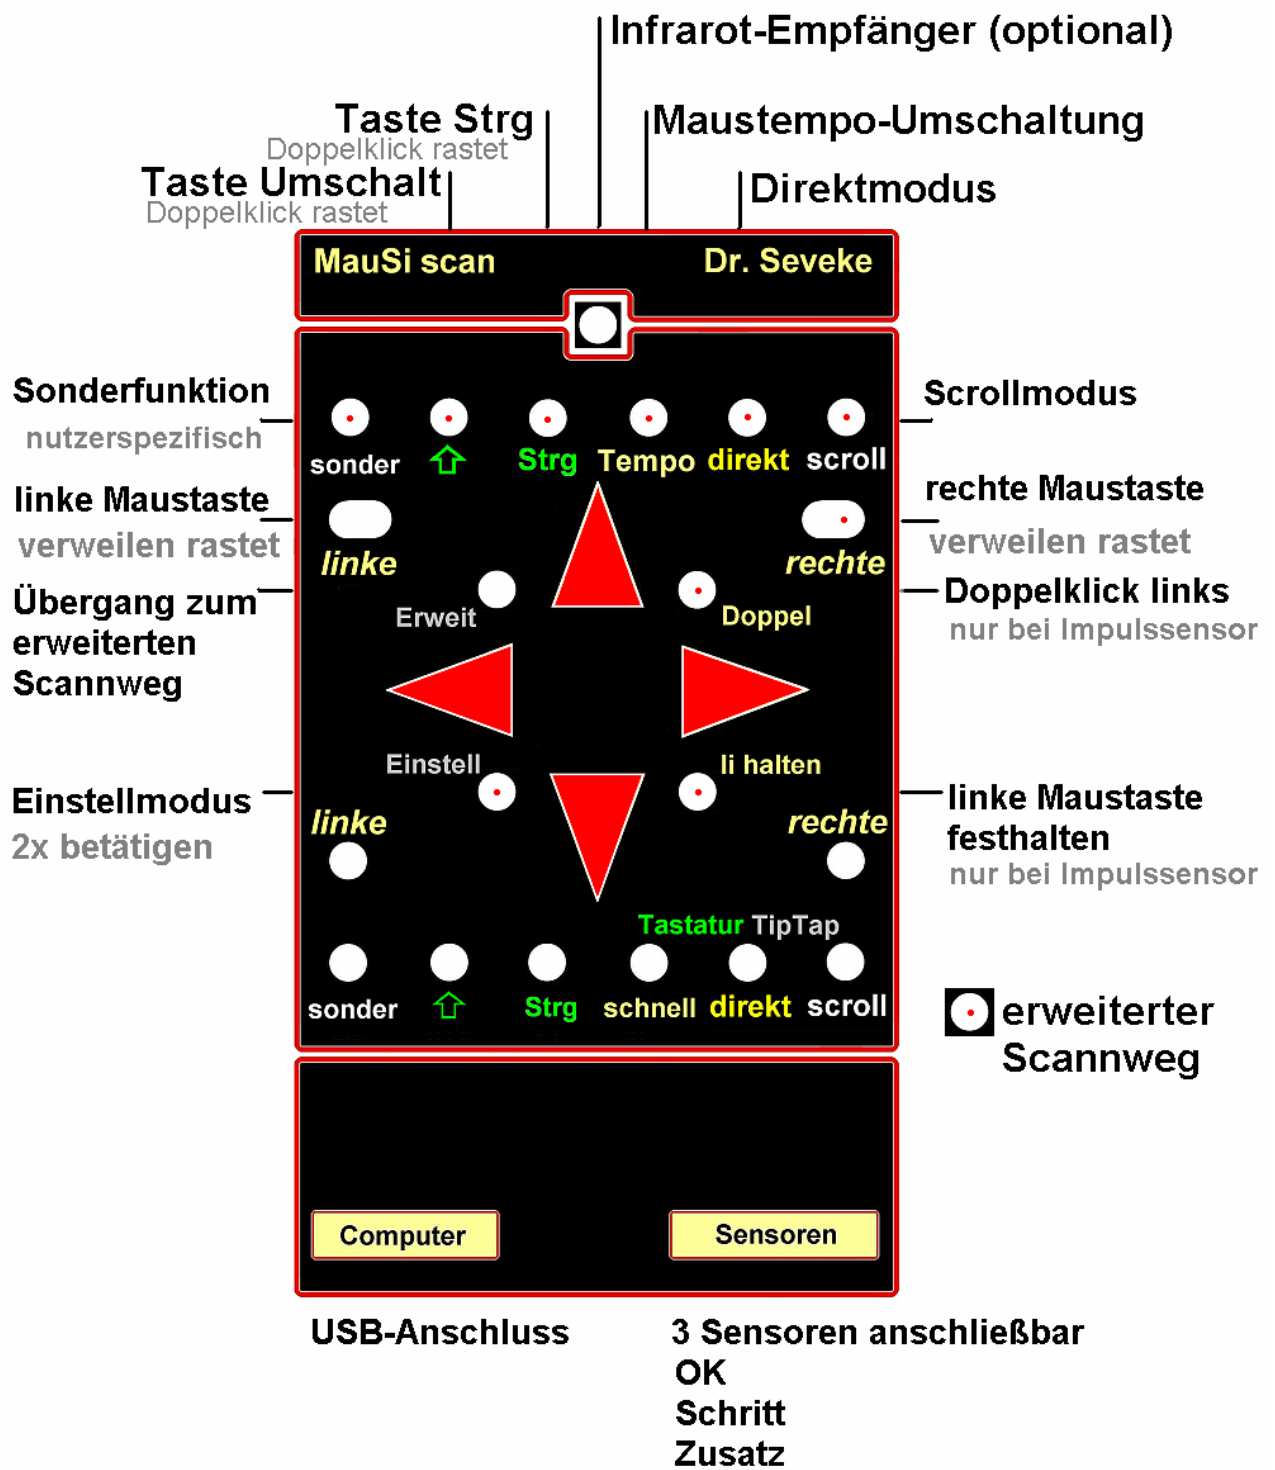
Infrarot-Empfänger (optional)

Taste Strg
Doppelklick rastet

Maustempo-Umschaltung

Taste Umschalt
Doppelklick rastet

Direktmodus

MauSi scan

Dr. Seveke

Sonderfunktion
nutzerspezifisch

Scrollmodus

sonder ⇧ Strg Tempo direkt scroll

linke Maustaste
verweilen rastet

rechte Maustaste
verweilen rastet

linke

rechte

Übergang zum erweiterten Scannweg

Erweit

Doppel

Doppelklick links
nur bei Impulssensor

Einstell

li halten

Einstellmodus
2x betätigen

linke

rechte

linke Maustaste festhalten
nur bei Impulssensor

Tastatur TipTap

sonder ⇧ Strg schnell direkt scroll

erweiterter Scannweg

Computer

Sensoren

USB-Anschluss

3 Sensoren anschließbar
OK
Schritt
Zusatz